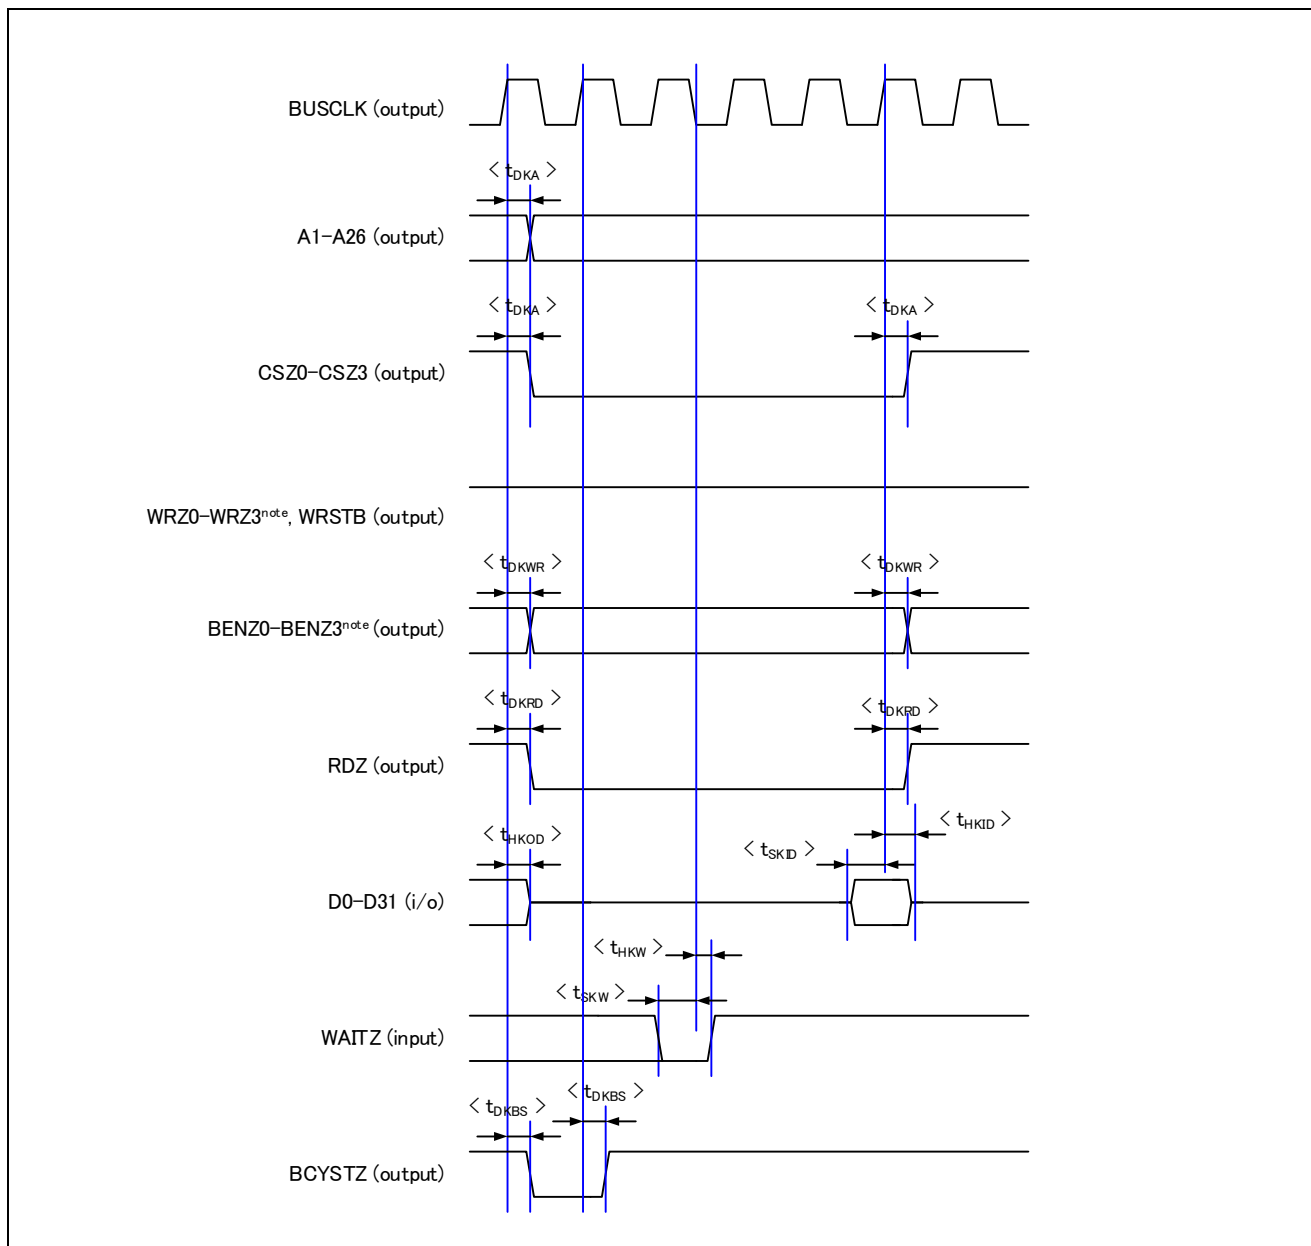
BUSCLK (output)

< $t_{DKA}$ >

A1–A26 (output)

< $t_{DKA}$ >

< $t_{DKA}$ >

CSZ0–CSZ3 (output)

WRZ0–WRZ3$^{note}$, WRSTB (output)

< $t_{DKWR}$ >

< $t_{DKWR}$ >

BENZ0–BENZ3$^{note}$ (output)

< $t_{DKRD}$ >

< $t_{DKRD}$ >

RDZ (output)

< $t_{HKID}$ >

< $t_{HKOD}$ >

< $t_{SKID}$ >

D0–D31 (i/o)

< $t_{HKW}$ >

< $t_{SKW}$ >

WAITZ (input)

< $t_{DKBS}$ >

< $t_{DKBS}$ >

BCYSTZ (output)